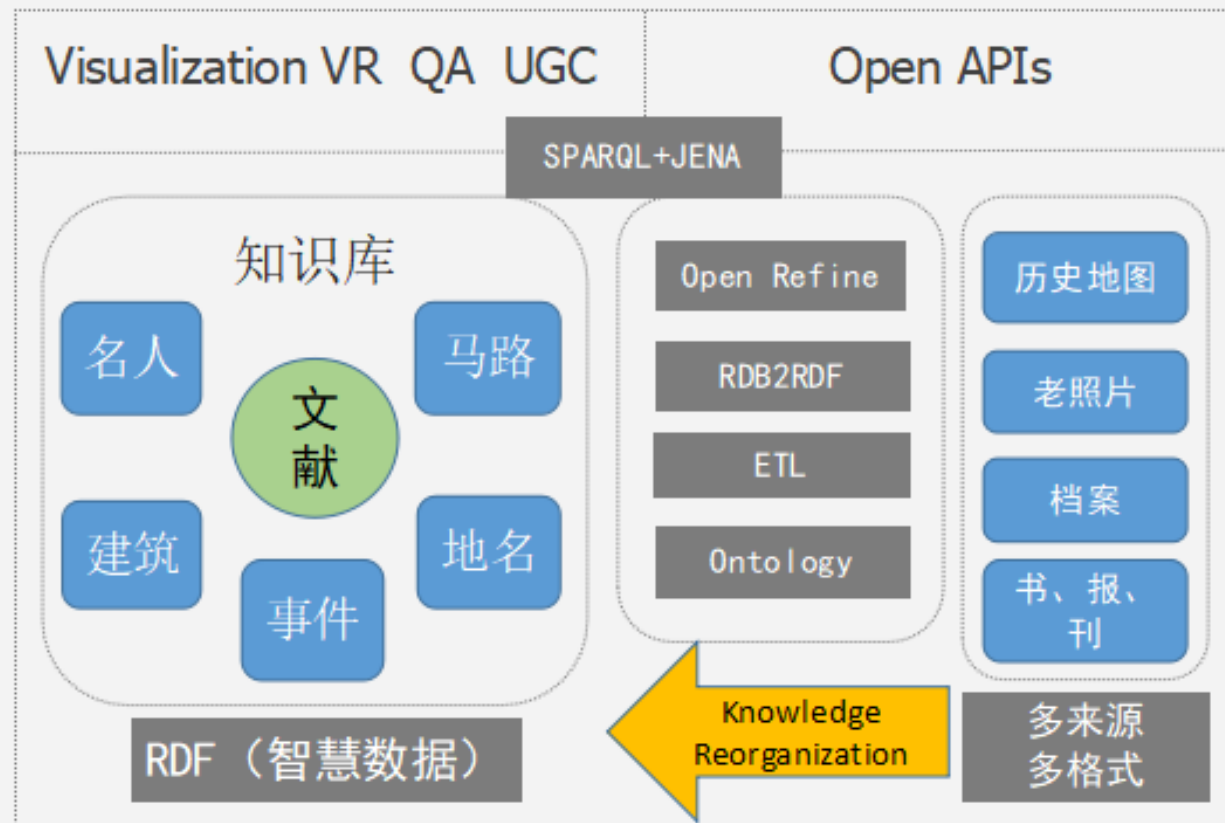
Visualization VR QA UGC

Open APIs

SPARQL+JENA

知识库

名人

马路

文献

建筑

地名

事件

Open Refine

RDB2RDF

ETL

Ontology

历史地图

老照片

档案

书、报、刊

Knowledge Reorganization

RDF（智慧数据）

多来源
多格式